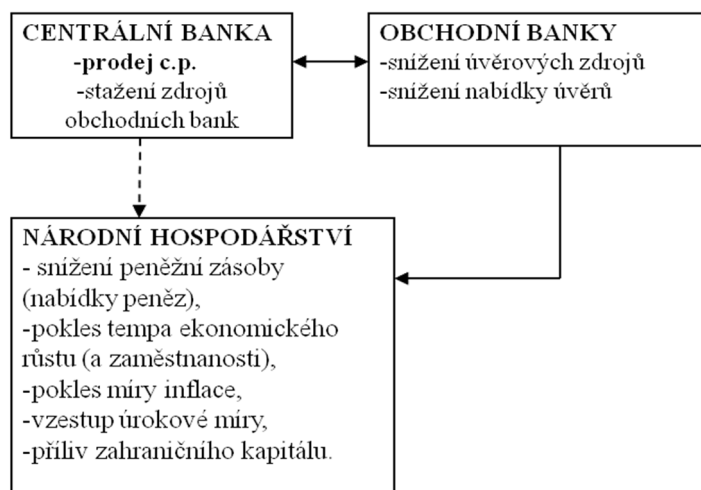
CENTRÁLNÍ BANKA
-prodej c.p.
-stažení zdrojů obchodních bank

OBCHODNÍ BANKY
-snížení úvěrových zdrojů
-snížení nabídky úvěrů

NÁRODNÍ HOSPODÁŘSTVÍ
- snížení peněžní zásoby (nabídky peněz),
-pokles tempa ekonomického růstu (a zaměstnanosti),
-pokles míry inflace,
-vzestup úrokové míry,
-příliv zahraničního kapitálu.